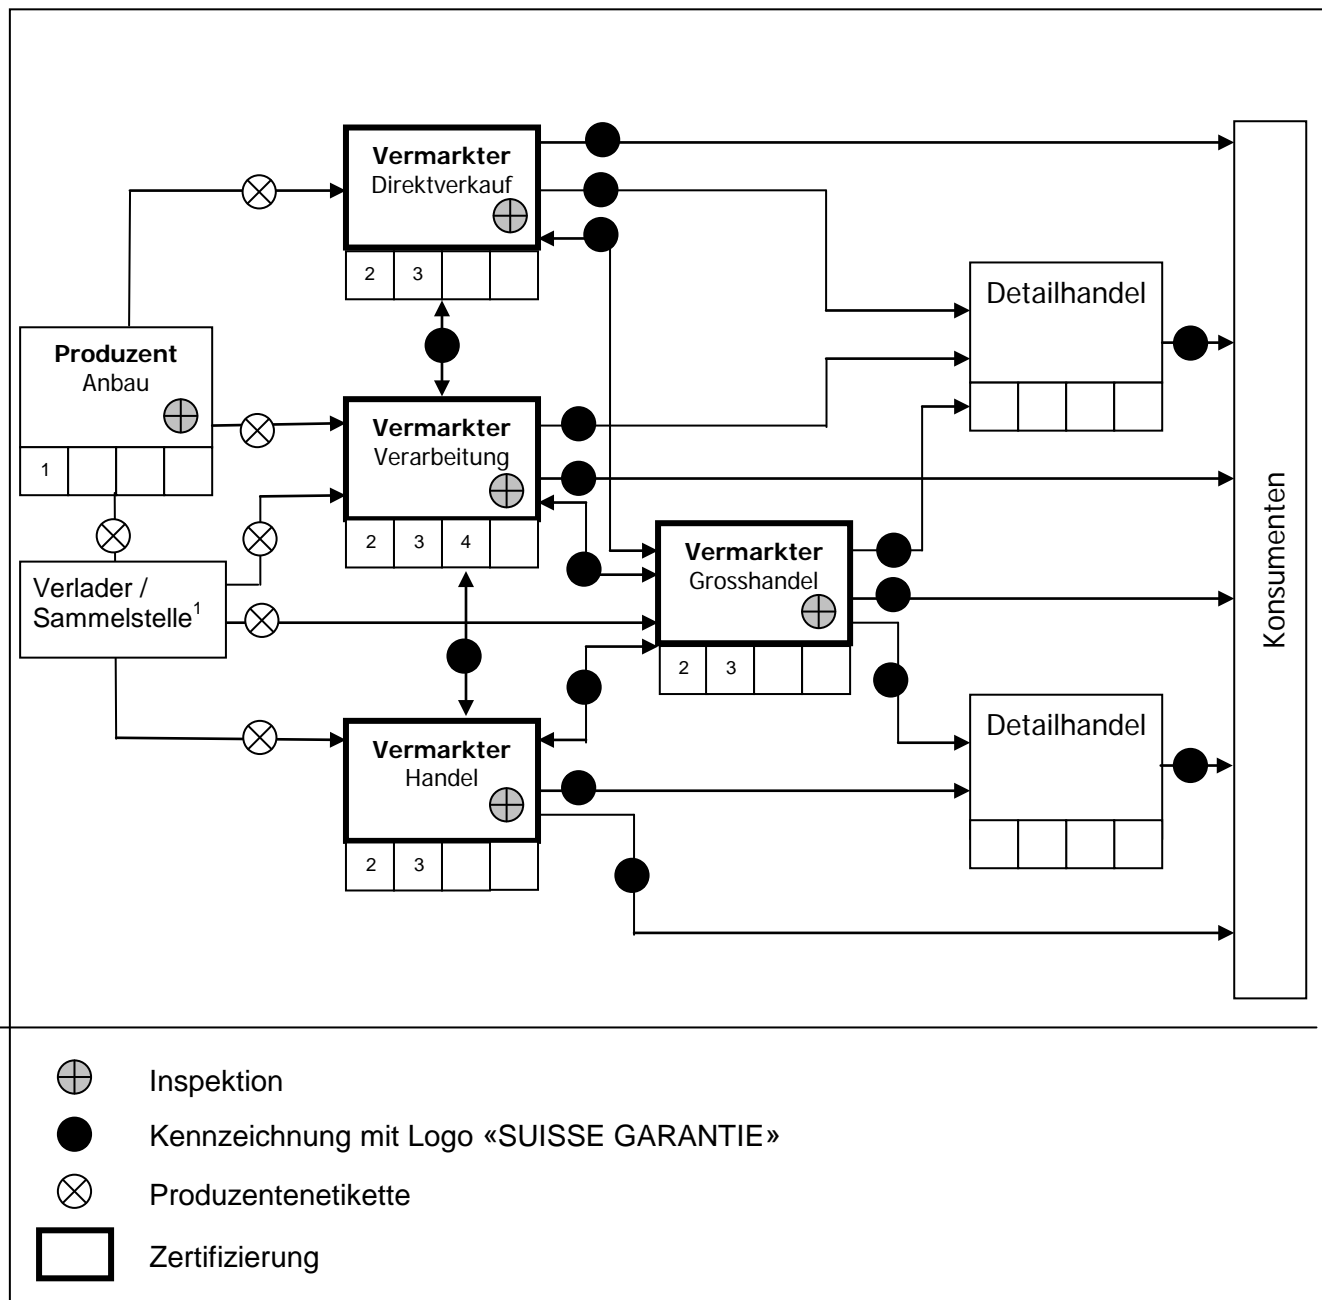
Vermarkter
Direktverkauf

2 | 3

Produzent
Anbau

1

Vermarkter
Verarbeitung

2 | 3 | 4

Verlader / Sammelstelle$^1$

Vermarkter
Grosshandel

2 | 3

Vermarkter
Handel

2 | 3

Detailhandel

Detailhandel

Konsumenten

Inspektion

Kennzeichnung mit Logo «SUISSE GARANTIE»

Produzentenetikette

Zertifizierung